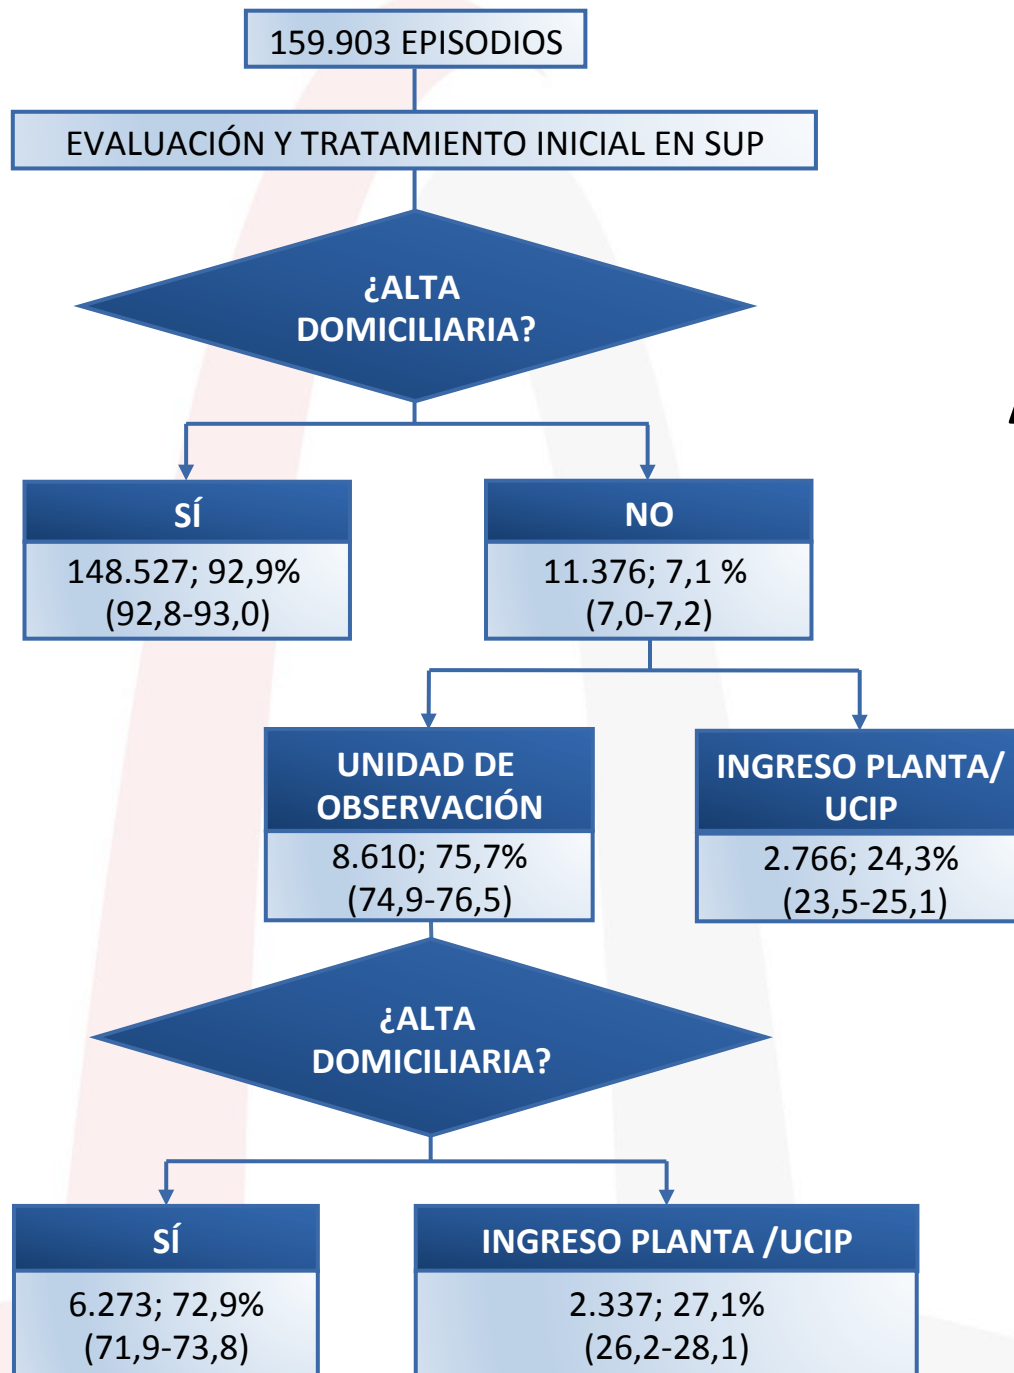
159.903 EPISODIOS

EVALUACIÓN Y TRATAMIENTO INICIAL EN SUP

¿ALTA DOMICILIARIA?

SÍ

148.527; 92,9% (92,8-93,0)

NO

11.376; 7,1 % (7,0-7,2)

UNIDAD DE OBSERVACIÓN

8.610; 75,7% (74,9-76,5)

INGRESO PLANTA/ UCIP

2.766; 24,3% (23,5-25,1)

¿ALTA DOMICILIARIA?

SÍ

6.273; 72,9% (71,9-73,8)

INGRESO PLANTA /UCIP

2.337; 27,1% (26,2-28,1)